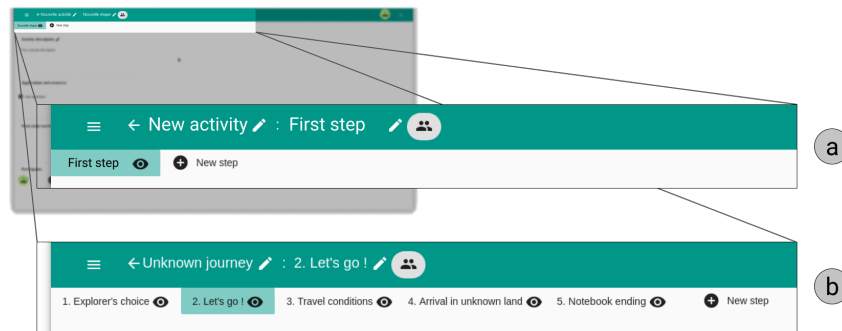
← Nouvelle activité : Nouvelle étape

Nouvelle étape New step

← New activity : First step

First step

New step

a

← Unknown journey : 2. Let's go !

1. Explorer's choice

2. Let's go !

3. Travel conditions

4. Arrival in unknown land

5. Notebook ending

New step

b